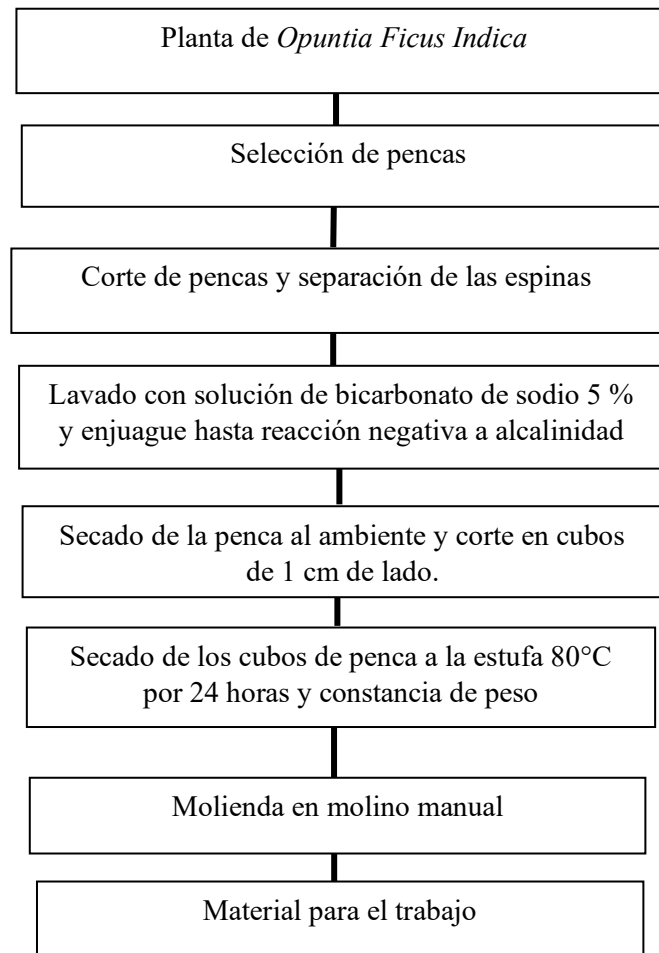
Planta de *Opuntia Ficus Indica*

Selección de pencas

Corte de pencas y separación de las espinas

Lavado con solución de bicarbonato de sodio 5 % y enjuague hasta reacción negativa a alcalinidad

Secado de la penca al ambiente y corte en cubos de 1 cm de lado.

Secado de los cubos de penca a la estufa 80°C por 24 horas y constancia de peso

Molienda en molino manual

Material para el trabajo